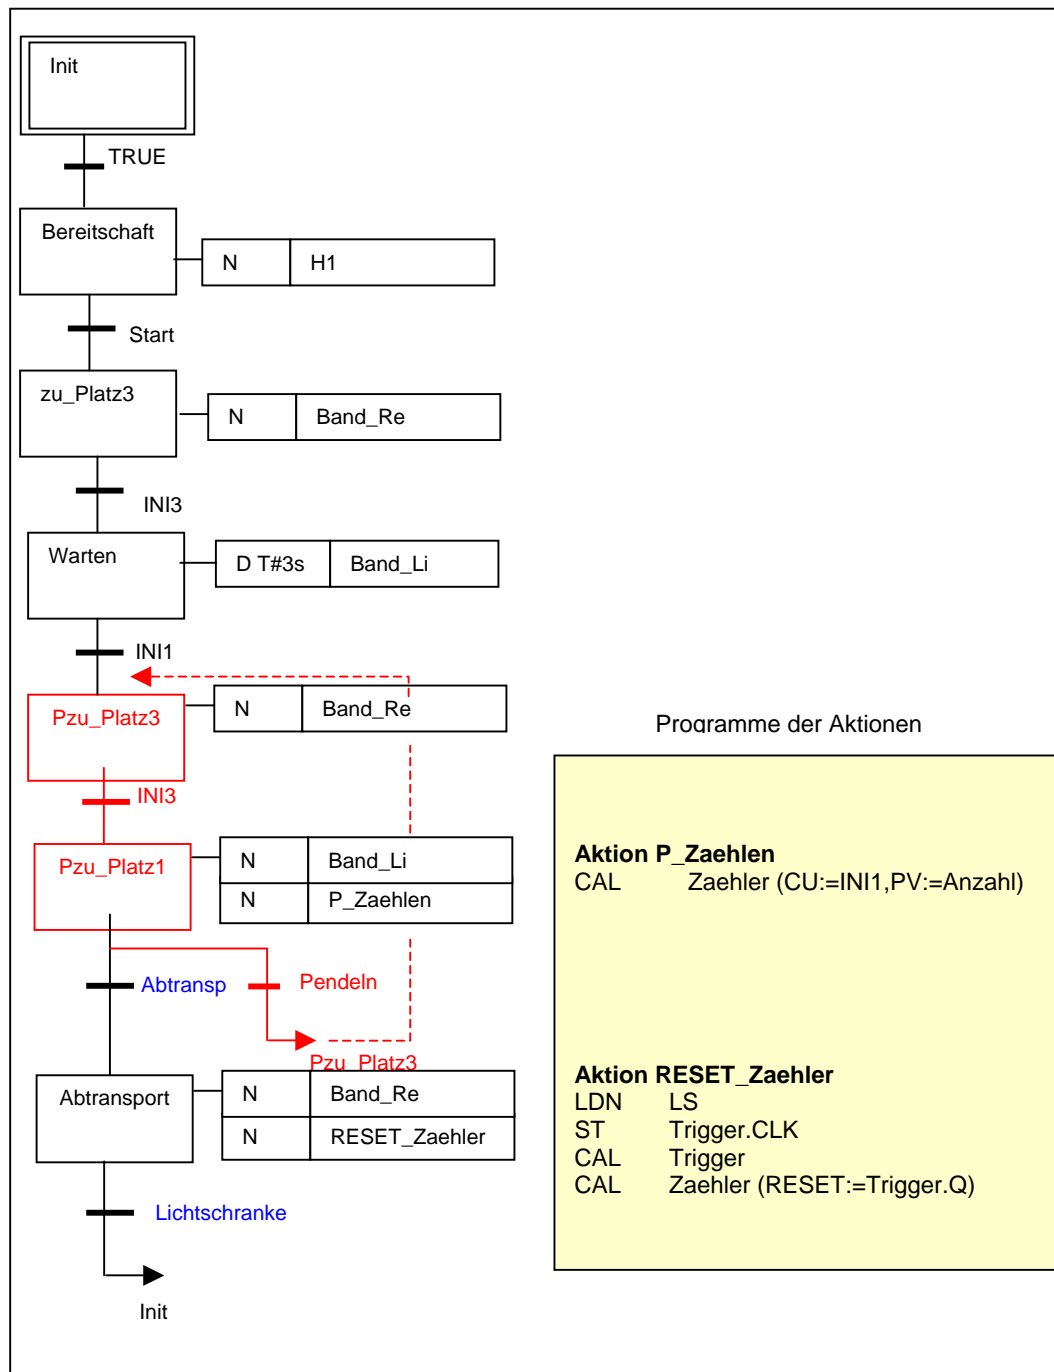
Init

TRUE

Bereitschaft

| N | H1 |
|---|---|

Start

zu_Platz3

| N | Band_Re |
|---|---|

INI3

Warten

| D T#3s | Band_Li |
|---|---|

INI1

Pzu_Platz3

| N | Band_Re |
|---|---|

INI3

Pzu_Platz1

| N | Band_Li |
|---|---|
| N | P_Zaehlen |

Abtransp

Pendeln

Pzu_Platz3

Abtransport

| N | Band_Re |
|---|---|
| N | RESET_Zaehler |

Lichtschranke

Init

Programme der Aktionen

**Aktion P_Zaehlen**
CAL Zaehler (CU:=INI1,PV:=Anzahl)

**Aktion RESET_Zaehler**
LDN LS
ST Trigger.CLK
CAL Trigger
CAL Zaehler (RESET:=Trigger.Q)